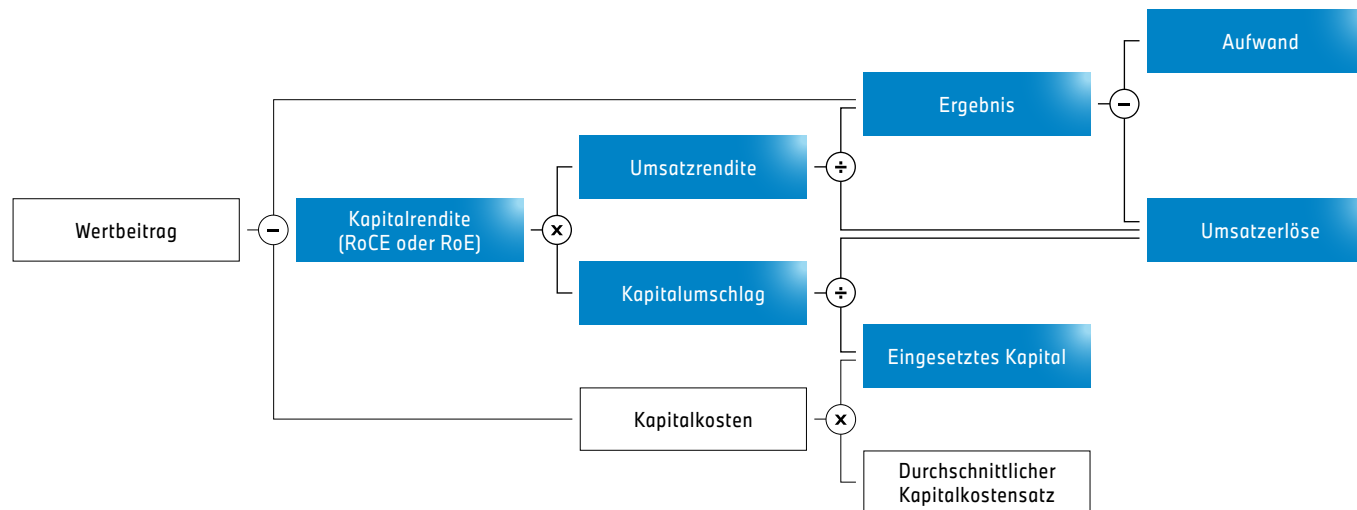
Wertbeitrag

−

Kapitalrendite (RoCE oder RoE)

×

Umsatzrendite

÷

Ergebnis

−

Aufwand

Umsatzerlöse

Kapitalumschlag

÷

Eingesetztes Kapital

Kapitalkosten

×

Durchschnittlicher Kapitalkostensatz